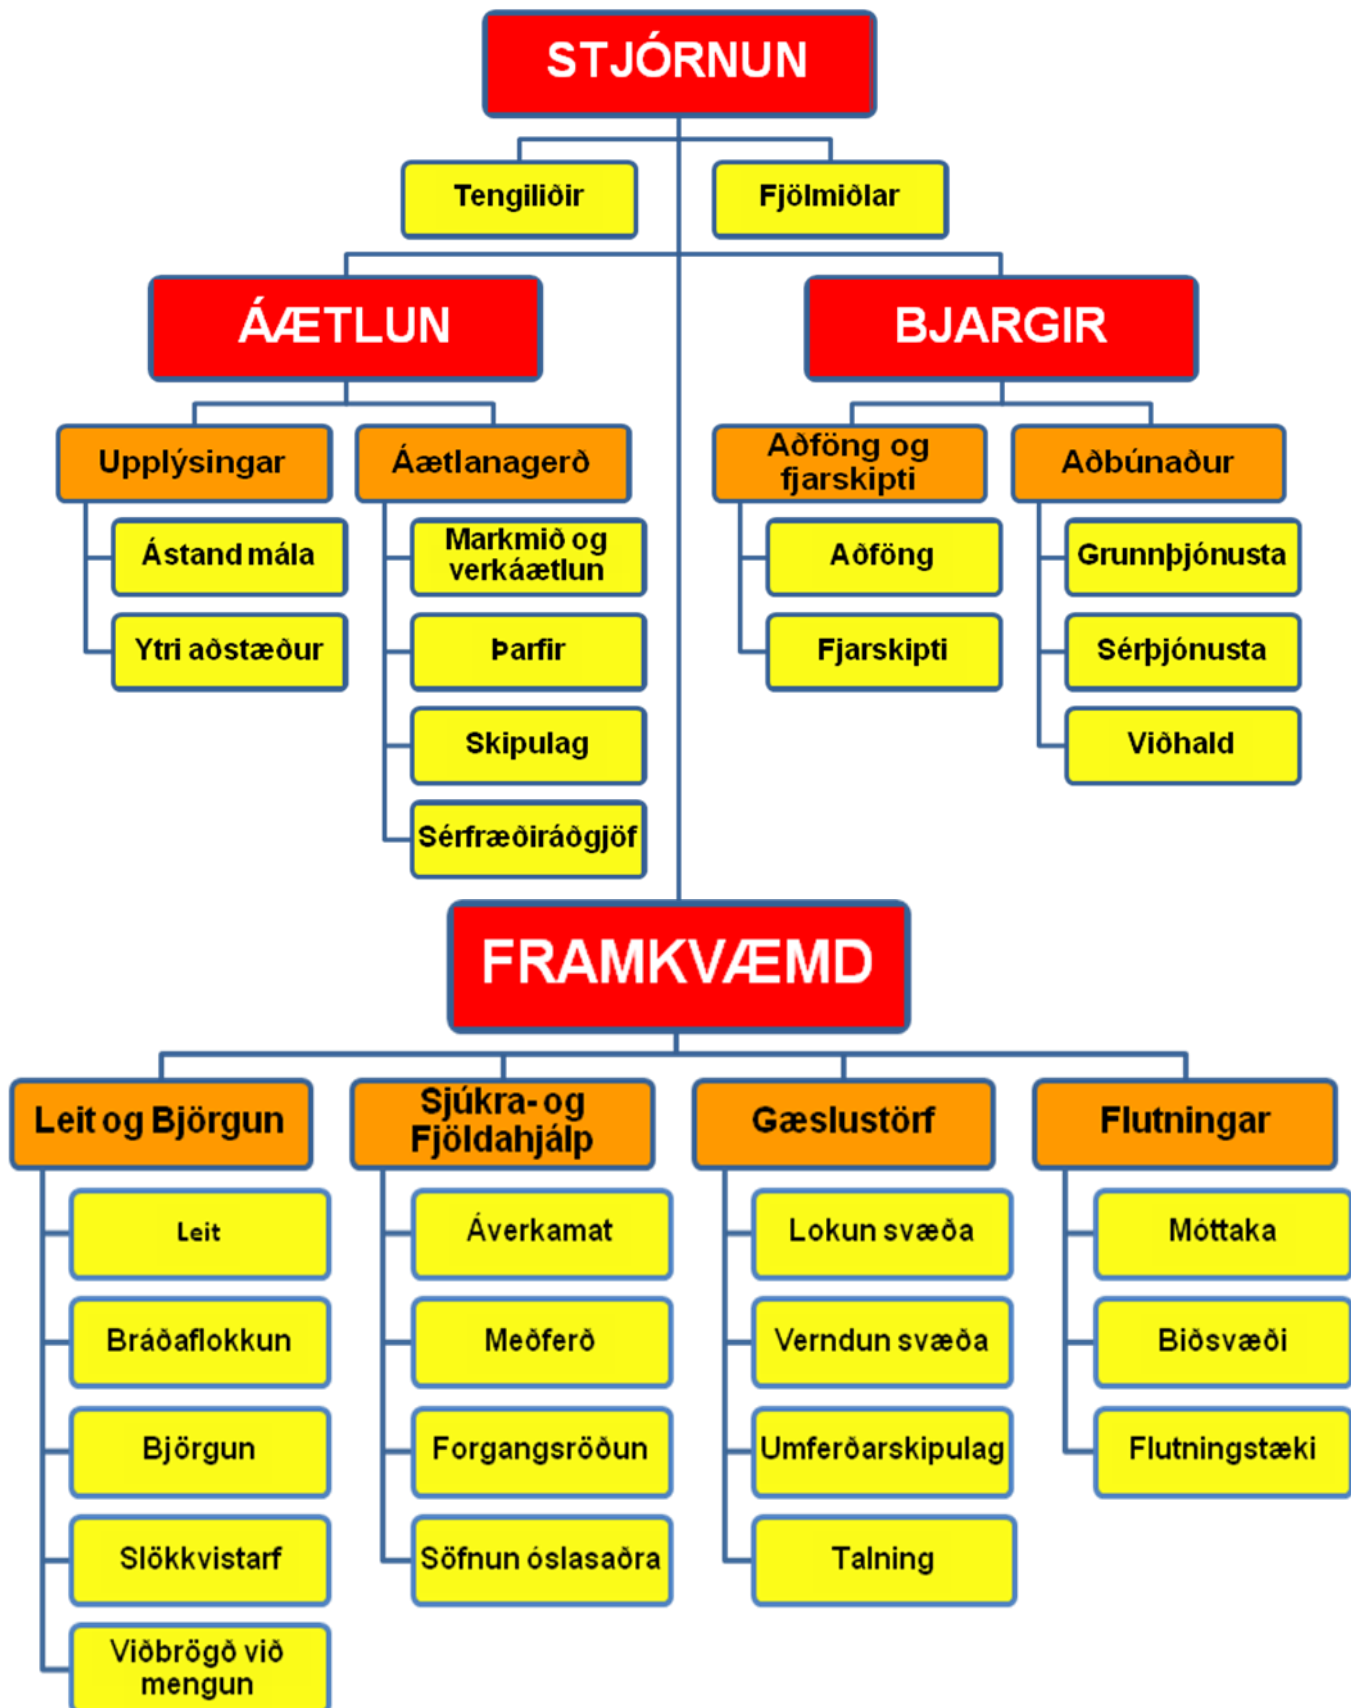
STJÓRNUN

Tengiliðir

Fjölmiðlar

ÁÆTLUN

BJARGIR

Upplýsingar

Ástand mála

Ytri aðstæður

Áætlanagerð

Markmið og verkáætlun

Þarfir

Skipulag

Sérfræðiráðgjöf

Aðföng og fjarskipti

Aðföng

Fjarskipti

Aðbúnaður

Grunnþjónusta

Sérþjónusta

Viðhald

FRAMKVÆMD

Leit og Björgun

Leit

Bráðaflokkun

Björgun

Slökkvistarf

Viðbrögð við mengun

Sjúkra- og Fjöldahjálp

Áverkamat

Meðferð

Forgangsröðun

Söfnun óslasaðra

Gæslustörf

Lokun svæða

Verndun svæða

Umferðarskipulag

Talning

Flutningar

Móttaka

Biðsvæði

Flutningstæki